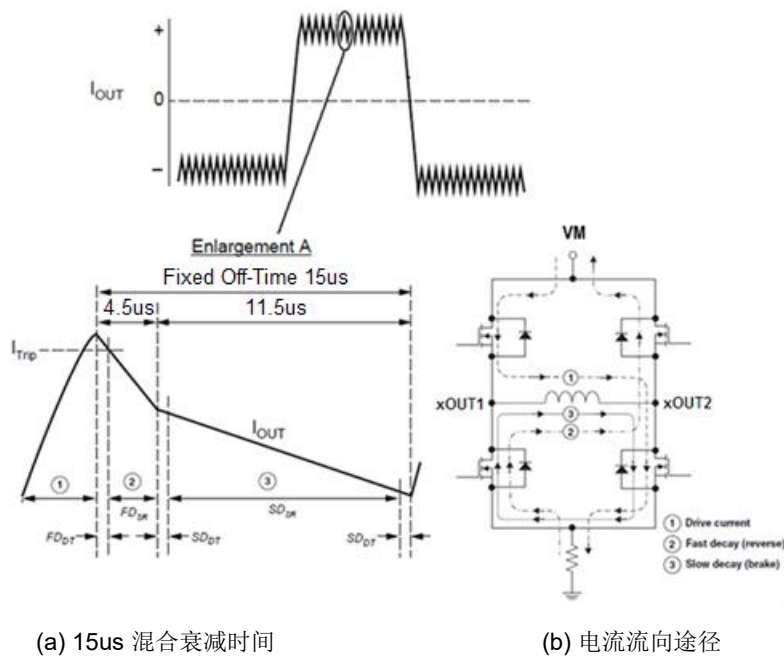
+

$I_{OUT}$ 0

–

Enlargement A

Fixed Off-Time 15us

4.5us 11.5us

$I_{Trip}$

$I_{OUT}$

① ② ③

$FD_{SR}$ $SD_{SR}$

$FD_{DT}$ $SD_{DT}$ $SD_{DT}$

VM

①

xOUT1 xOUT2

③

②

① Drive current

② Fast decay (reverse)

③ Slow decay (brake)

(a) 15us 混合衰减时间

(b) 电流流向途径